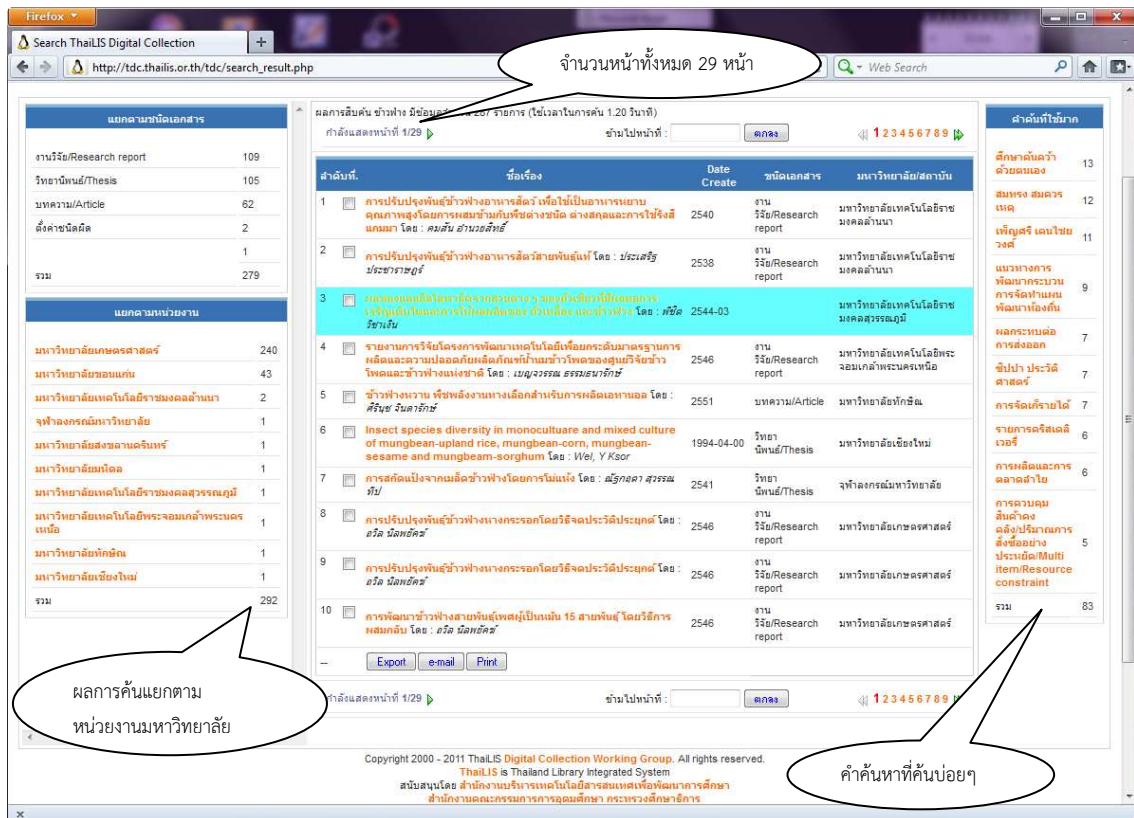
Firefox

Search ThaiLIS Digital Collection

http://tdc.thailis.or.th/tdc/search_result.php

จำนวนหน้าทั้งหมด 29 หน้า

Web Search

แยกตามชนิดเอกสาร

| | |
|---|---|
| งานวิจัย/Research report | 109 |
| วิทยานิพนธ์/Thesis | 105 |
| บทความ/Article | 62 |
| ตั้งค่าชนิดผิด | 2 |
| | 1 |
| รวม | 279 |

แยกตามหน่วยงาน

| | |
|---|---|
| มหาวิทยาลัยเกษตรศาสตร์ | 240 |
| มหาวิทยาลัยขอนแก่น | 43 |
| มหาวิทยาลัยเทคโนโลยีราชมงคลล้านนา | 2 |
| จุฬาลงกรณ์มหาวิทยาลัย | 1 |
| มหาวิทยาลัยสงขลานครินทร์ | 1 |
| มหาวิทยาลัยมหิดล | 1 |
| มหาวิทยาลัยเทคโนโลยีราชมงคลสุวรรณภูมิ | 1 |
| มหาวิทยาลัยเทคโนโลยีพระจอมเกล้าพระนครเหนือ | 1 |
| มหาวิทยาลัยทักษิณ | 1 |
| มหาวิทยาลัยเชียงใหม่ | 1 |
| รวม | 292 |

ผลการสืบค้น ข้าวฟ่าง มีข้อมูล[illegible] 287 รายการ (ใช้เวลาในการค้น 1.20 วินาที)
กำลังแสดงหน้าที่ 1/29 ข้ามไปหน้าที่ : ตกลง 1 2 3 4 5 6 7 8 9

| ลำดับที่. | ชื่อเรื่อง | Date Create | ชนิดเอกสาร | มหาวิทยาลัย/สถาบัน |
|---|---|---|---|---|
| 1 | การปรับปรุงพันธุ์ข้าวฟ่างอาหารสัตว์ เพื่อใช้เป็นอาหารหยาบคุณภาพสูงโดยการผสมข้ามกับพืชต่างชนิด ต่างสกุลและการใช้รังสีแกมมา โดย : คมสัน อำนวยสิทธิ์ | 2540 | งานวิจัย/Research report | มหาวิทยาลัยเทคโนโลยีราชมงคลล้านนา |
| 2 | การปรับปรุงพันธุ์ข้าวฟ่างอาหารสัตว์สายพันธุ์แท้ โดย : ประเสริฐ ประชาราษฎร์ | 2538 | งานวิจัย/Research report | มหาวิทยาลัยเทคโนโลยีราชมงคลล้านนา |
| 3 | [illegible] โดย : พิชิต วิชาเงิน | 2544-03 | | มหาวิทยาลัยเทคโนโลยีราชมงคลสุวรรณภูมิ |
| 4 | รายงานการวิจัยโครงการพัฒนาเทคโนโลยีเพื่อยกระดับมาตรฐานการผลิตและความปลอดภัยผลิตภัณฑ์ข้าวโพดของศูนย์วิจัยข้าวโพดและข้าวฟ่างแห่งชาติ โดย : เยญจวรรณ ธรรมธนารักษ์ | 2546 | งานวิจัย/Research report | มหาวิทยาลัยเทคโนโลยีพระจอมเกล้าพระนครเหนือ |
| 5 | ข้าวฟ่างหวาน พืชพลังงานทางเลือกสำหรับการผลิตเอทานอล โดย : ศิริบุช จันดารักษ์ | 2551 | บทความ/Article | มหาวิทยาลัยทักษิณ |
| 6 | Insect species diversity in monocultuare and mixed culture of mungbean-upland rice, mungbean-corn, mungbean-sesame and mungbeam-sorghum โดย : Wel, Y Ksor | 1994-04-00 | วิทยานิพนธ์/Thesis | มหาวิทยาลัยเชียงใหม่ |
| 7 | การสกัดแป้งจากเมล็ดข้าวฟ่างโดยการโม่แห้ง โดย : ณัฐกฤตา สุวรรณทิป | 2541 | วิทยานิพนธ์/Thesis | จุฬาลงกรณ์มหาวิทยาลัย |
| 8 | การปรับปรุงพันธุ์ข้าวฟ่างหางกระรอกโดยวิธีจดประวัติประยุกต์ โดย : อริส นิลพยัคฆ์ | 2546 | งานวิจัย/Research report | มหาวิทยาลัยเกษตรศาสตร์ |
| 9 | การปรับปรุงพันธุ์ข้าวฟ่างหางกระรอกโดยวิธีจดประวัติประยุกต์ โดย : อริส นิลพยัคฆ์ | 2546 | งานวิจัย/Research report | มหาวิทยาลัยเกษตรศาสตร์ |
| 10 | การพัฒนาข้าวฟ่างสายพันธุ์เพศผู้เป็นหมัน 15 สายพันธุ์ โดยวิธีการผสมกลับ โดย : อริส นิลพยัคฆ์ | 2546 | งานวิจัย/Research report | มหาวิทยาลัยเกษตรศาสตร์ |

Export e-mail Print

กำลังแสดงหน้าที่ 1/29 ข้ามไปหน้าที่ : ตกลง 1 2 3 4 5 6 7 8 9

คำค้นที่ใช้มาก

| | |
|---|---|
| ศึกษาค้นคว้าด้วยตนเอง | 13 |
| สมหวง สมควรเหตุ | 12 |
| เพ็ญศรี เดนไชยวงศ์ | 11 |
| แนวทางการพัฒนากระบวนการจัดทำแผนพัฒนาท้องถิ่น | 9 |
| ผลกระทบต่อการส่งออก | 7 |
| ซัปป่า ประวัติศาสตร์ | 7 |
| การจัดเก็บรายได้ | 7 |
| รายการคริสเตียนเวอรี่ | 6 |
| การผลิตและการตลาดลำไย | 6 |
| การควบคุมสินค้าคงคลัง/ปริมาณการสั่งซื้ออย่างประหยัด/Multi item/Resource constraint | 5 |
| รวม | 83 |

ผลการค้นแยกตามหน่วยงานมหาวิทยาลัย

คำค้นหาที่ค้นบ่อยๆ

Copyright 2000 - 2011 ThaiLIS Digital Collection Working Group. All rights reserved.
ThaiLIS is Thailand Library Integrated System
สนับสนุนโดย สำนักงานบริหารเทคโนโลยีสารสนเทศเพื่อพัฒนาการศึกษา
สำนักงานคณะกรรมการการอุดมศึกษา กระทรวงศึกษาธิการ